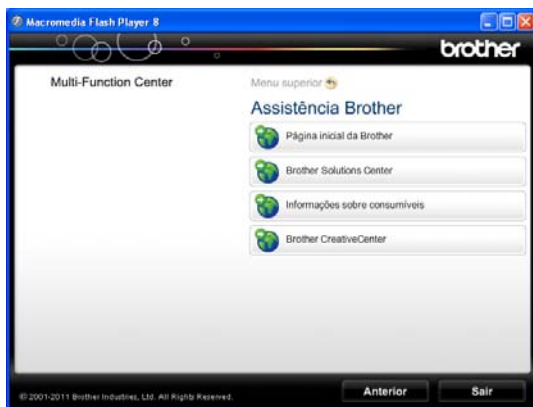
Macromedia Flash Player 8

brother

Multi-Function Center

Menu superior

Assistência Brother

Página inicial da Brother

Brother Solutions Center

Informações sobre consumíveis

Brother CreativeCenter

© 2001-2011 Brother Industries, Ltd. All Rights Reserved.

Anterior

Sair